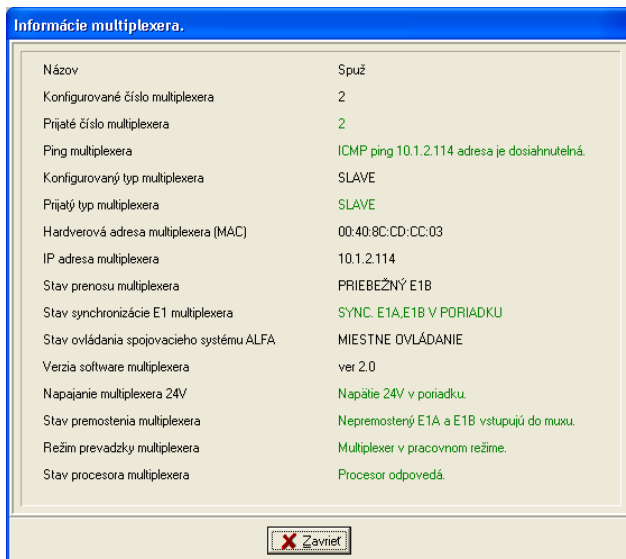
Informácie multiplexera.

| | |
|---|---|
| Názov | Spuž |
| Konfigurované číslo multiplexera | 2 |
| Prijaté číslo multiplexera | 2 |
| Ping multiplexera | ICMP ping 10.1.2.114 adresa je dosiahnutelná. |
| Konfigurovaný typ multiplexera | SLAVE |
| Prijatý typ multiplexera | SLAVE |
| Hardverová adresa multiplexera (MAC) | 00:40:8C:CD:CC:03 |
| IP adresa multiplexera | 10.1.2.114 |
| Stav prenosu multiplexera | PRIEBEŽNÝ E1B |
| Stav synchronizácie E1 multiplexera | SYNC. E1A,E1B V PORIADKU |
| Stav ovládania spojovacieho systému ALFA | MIESTNE OVLÁDANIE |
| Verzia software multiplexera | ver 2.0 |
| Napajanie multiplexera 24V | Napätie 24V v poriadku. |
| Stav premostenia multiplexera | Nepremostený E1A a E1B vstupujú do muxu. |
| Režim prevadzky multiplexera | Multiplexer v pracovnom režime. |
| Stav procesora multiplexera | Procesor odpovedá. |

Zavrieť